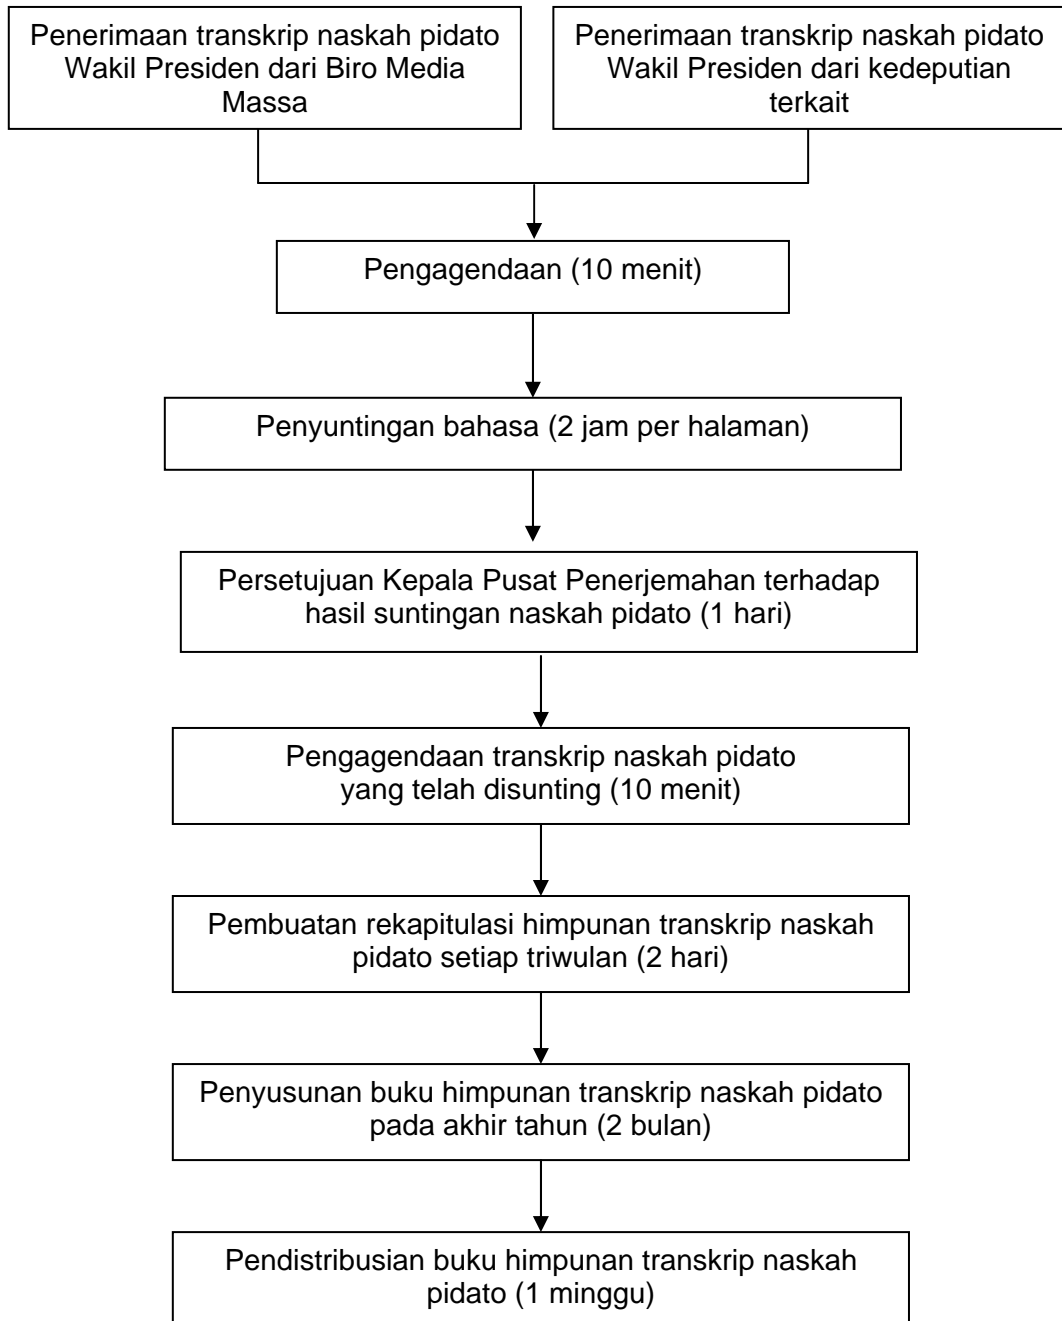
Penerimaan transkrip naskah pidato Wakil Presiden dari Biro Media Massa

Penerimaan transkrip naskah pidato Wakil Presiden dari kedeputian terkait

Pengagendaan (10 menit)

Penyuntingan bahasa (2 jam per halaman)

Persetujuan Kepala Pusat Penerjemahan terhadap hasil suntingan naskah pidato (1 hari)

Pengagendaan transkrip naskah pidato yang telah disunting (10 menit)

Pembuatan rekapitulasi himpunan transkrip naskah pidato setiap triwulan (2 hari)

Penyusunan buku himpunan transkrip naskah pidato pada akhir tahun (2 bulan)

Pendistribusian buku himpunan transkrip naskah pidato (1 minggu)